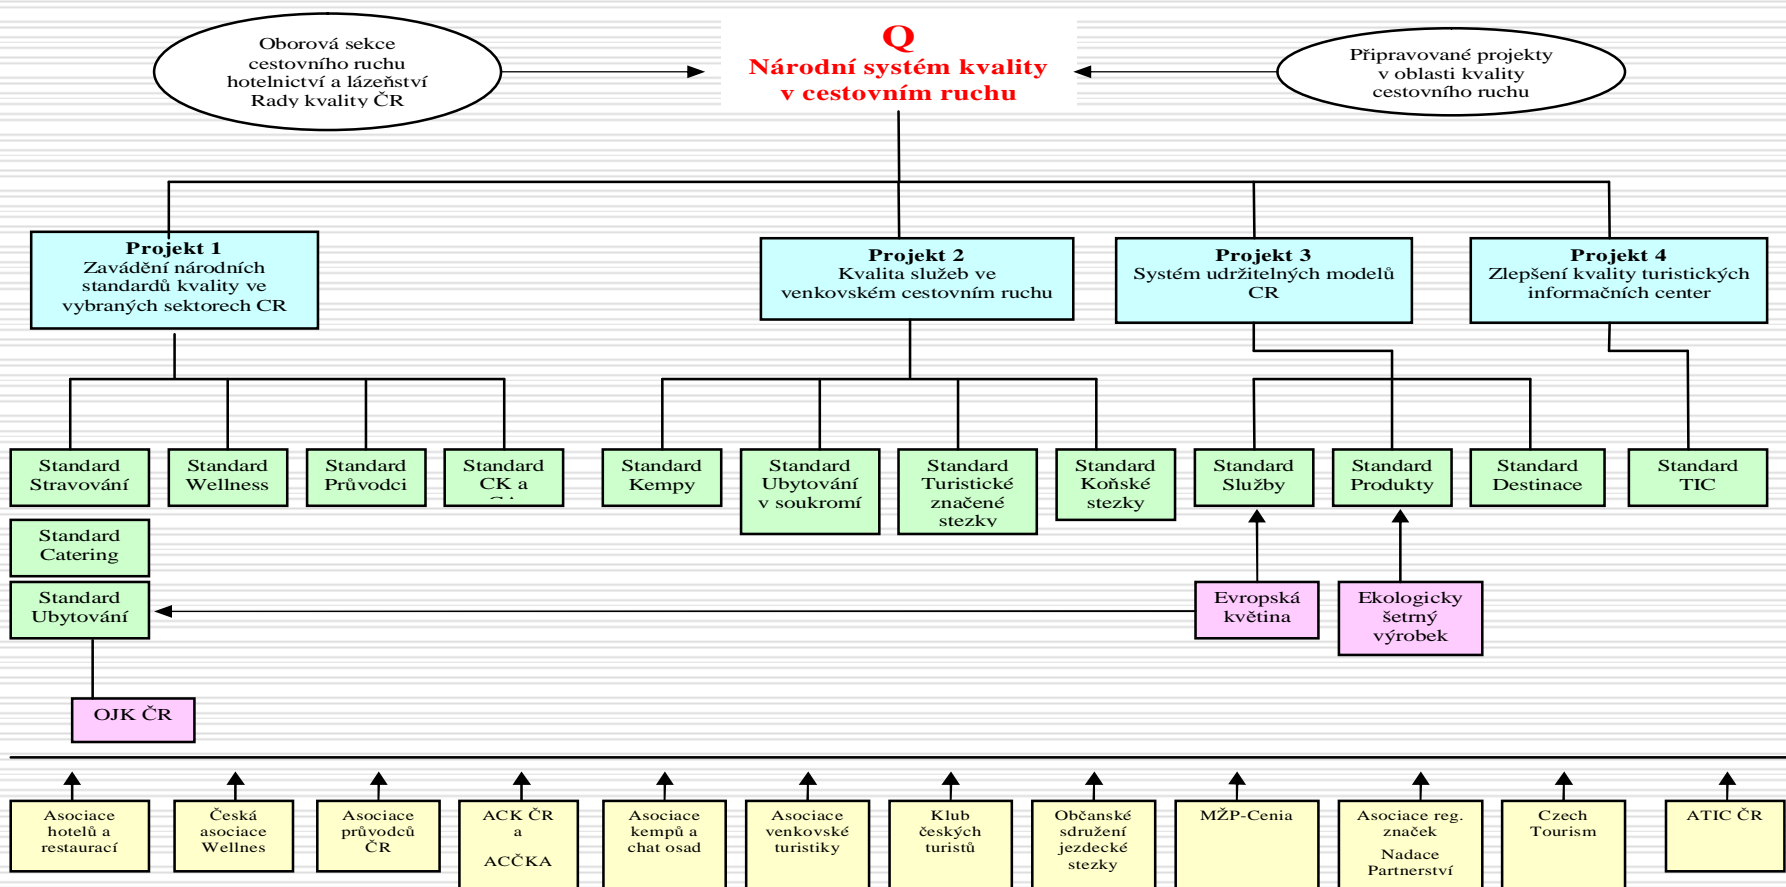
Oborová sekce cestovního ruchu hotelnictví a lázeňství Rady kvality ČR

Q
Národní systém kvality v cestovním ruchu

Připravované projekty v oblasti kvality cestovního ruchu

Projekt 1
Zavádění národních standardů kvality ve vybraných sektorech CR

Projekt 2
Kvalita služeb ve venkovském cestovním ruchu

Projekt 3
Systém udržitelných modelů CR

Projekt 4
Zlepšení kvality turistických informačních center

Standard Stravování

Standard Wellness

Standard Průvodci

Standard CK a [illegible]

Standard Kempy

Standard Ubytování v soukromí

Standard Turistické značené stezky

Standard Koňské stezky

Standard Služby

Standard Produkty

Standard Destinace

Standard TIC

Standard Catering

Standard Ubytování

Evropská květina

Ekologicky šetrný výrobek

OJK ČR

Asociace hotelů a restaurací

Česká asociace Wellnes

Asociace průvodců ČR

ACK ČR a ACČKA

Asociace kempů a chat osad

Asociace venkovské turistiky

Klub českých turistů

Občanské sdružení jezdecké stezky

MŽP-Cenia

Asociace reg. značek

Nadace Partnerství

Czech Tourism

ATIC ČR